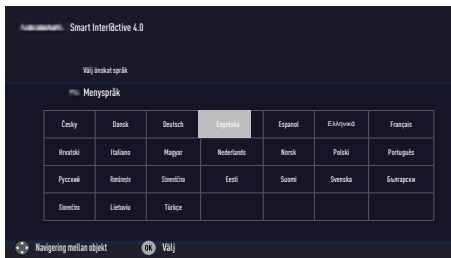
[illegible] Smart Inter@ctive 4.0

Välj önskat språk

Menyspråk

| Česky | Dansk | Deutsch | Engelska | Espanol | Ελληνικά | Français |
|---|---|---|---|---|---|---|
| Hrvatski | Italiano | Magyar | Nederlands | Norsk | Polski | Português |
| Русский | Românește | Slovenčina | Eesti | Suomi | Svenska | Български |
| Slovenčina | Lietuviu | Türkçe | | | | |

Navigering mellan objekt OK Välj